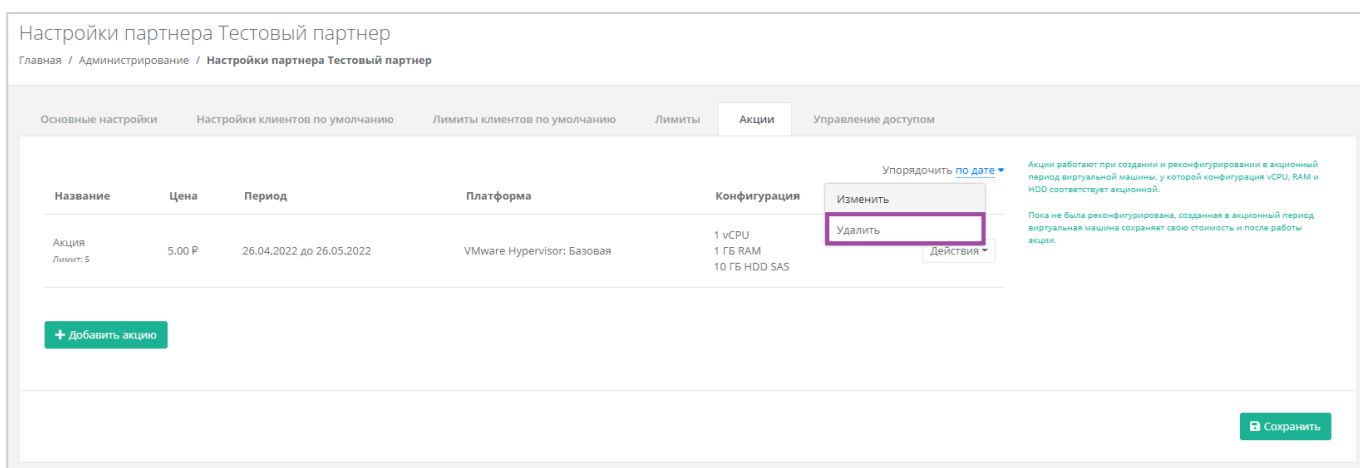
Настройки партнера Тестовый партнер

Главная / Администрирование / **Настройки партнера Тестовый партнер**

Основные настройки | Настройки клиентов по умолчанию | Лимиты клиентов по умолчанию | Лимиты | Акции | Управление доступом

Упорядочить по дате

| Название | Цена | Период | Платформа | Конфигурация | |
|---|---|---|---|---|---|
| Акция Лимит: 5 | 5.00 ₽ | 26.04.2022 до 26.05.2022 | VMware Hypervisor: Базовая | 1 vCPU 1 ГБ RAM 10 ГБ HDD SAS | Действия |

Изменить
Удалить

+ Добавить акцию

Акции работают при создании и реконфигурировании в акционный период виртуальной машины, у которой конфигурация vCPU, RAM и HDD соответствует акционной.

Пока не была реконфигурирована, созданная в акционный период виртуальная машина сохраняет свою стоимость и после работы акции.

Сохранить